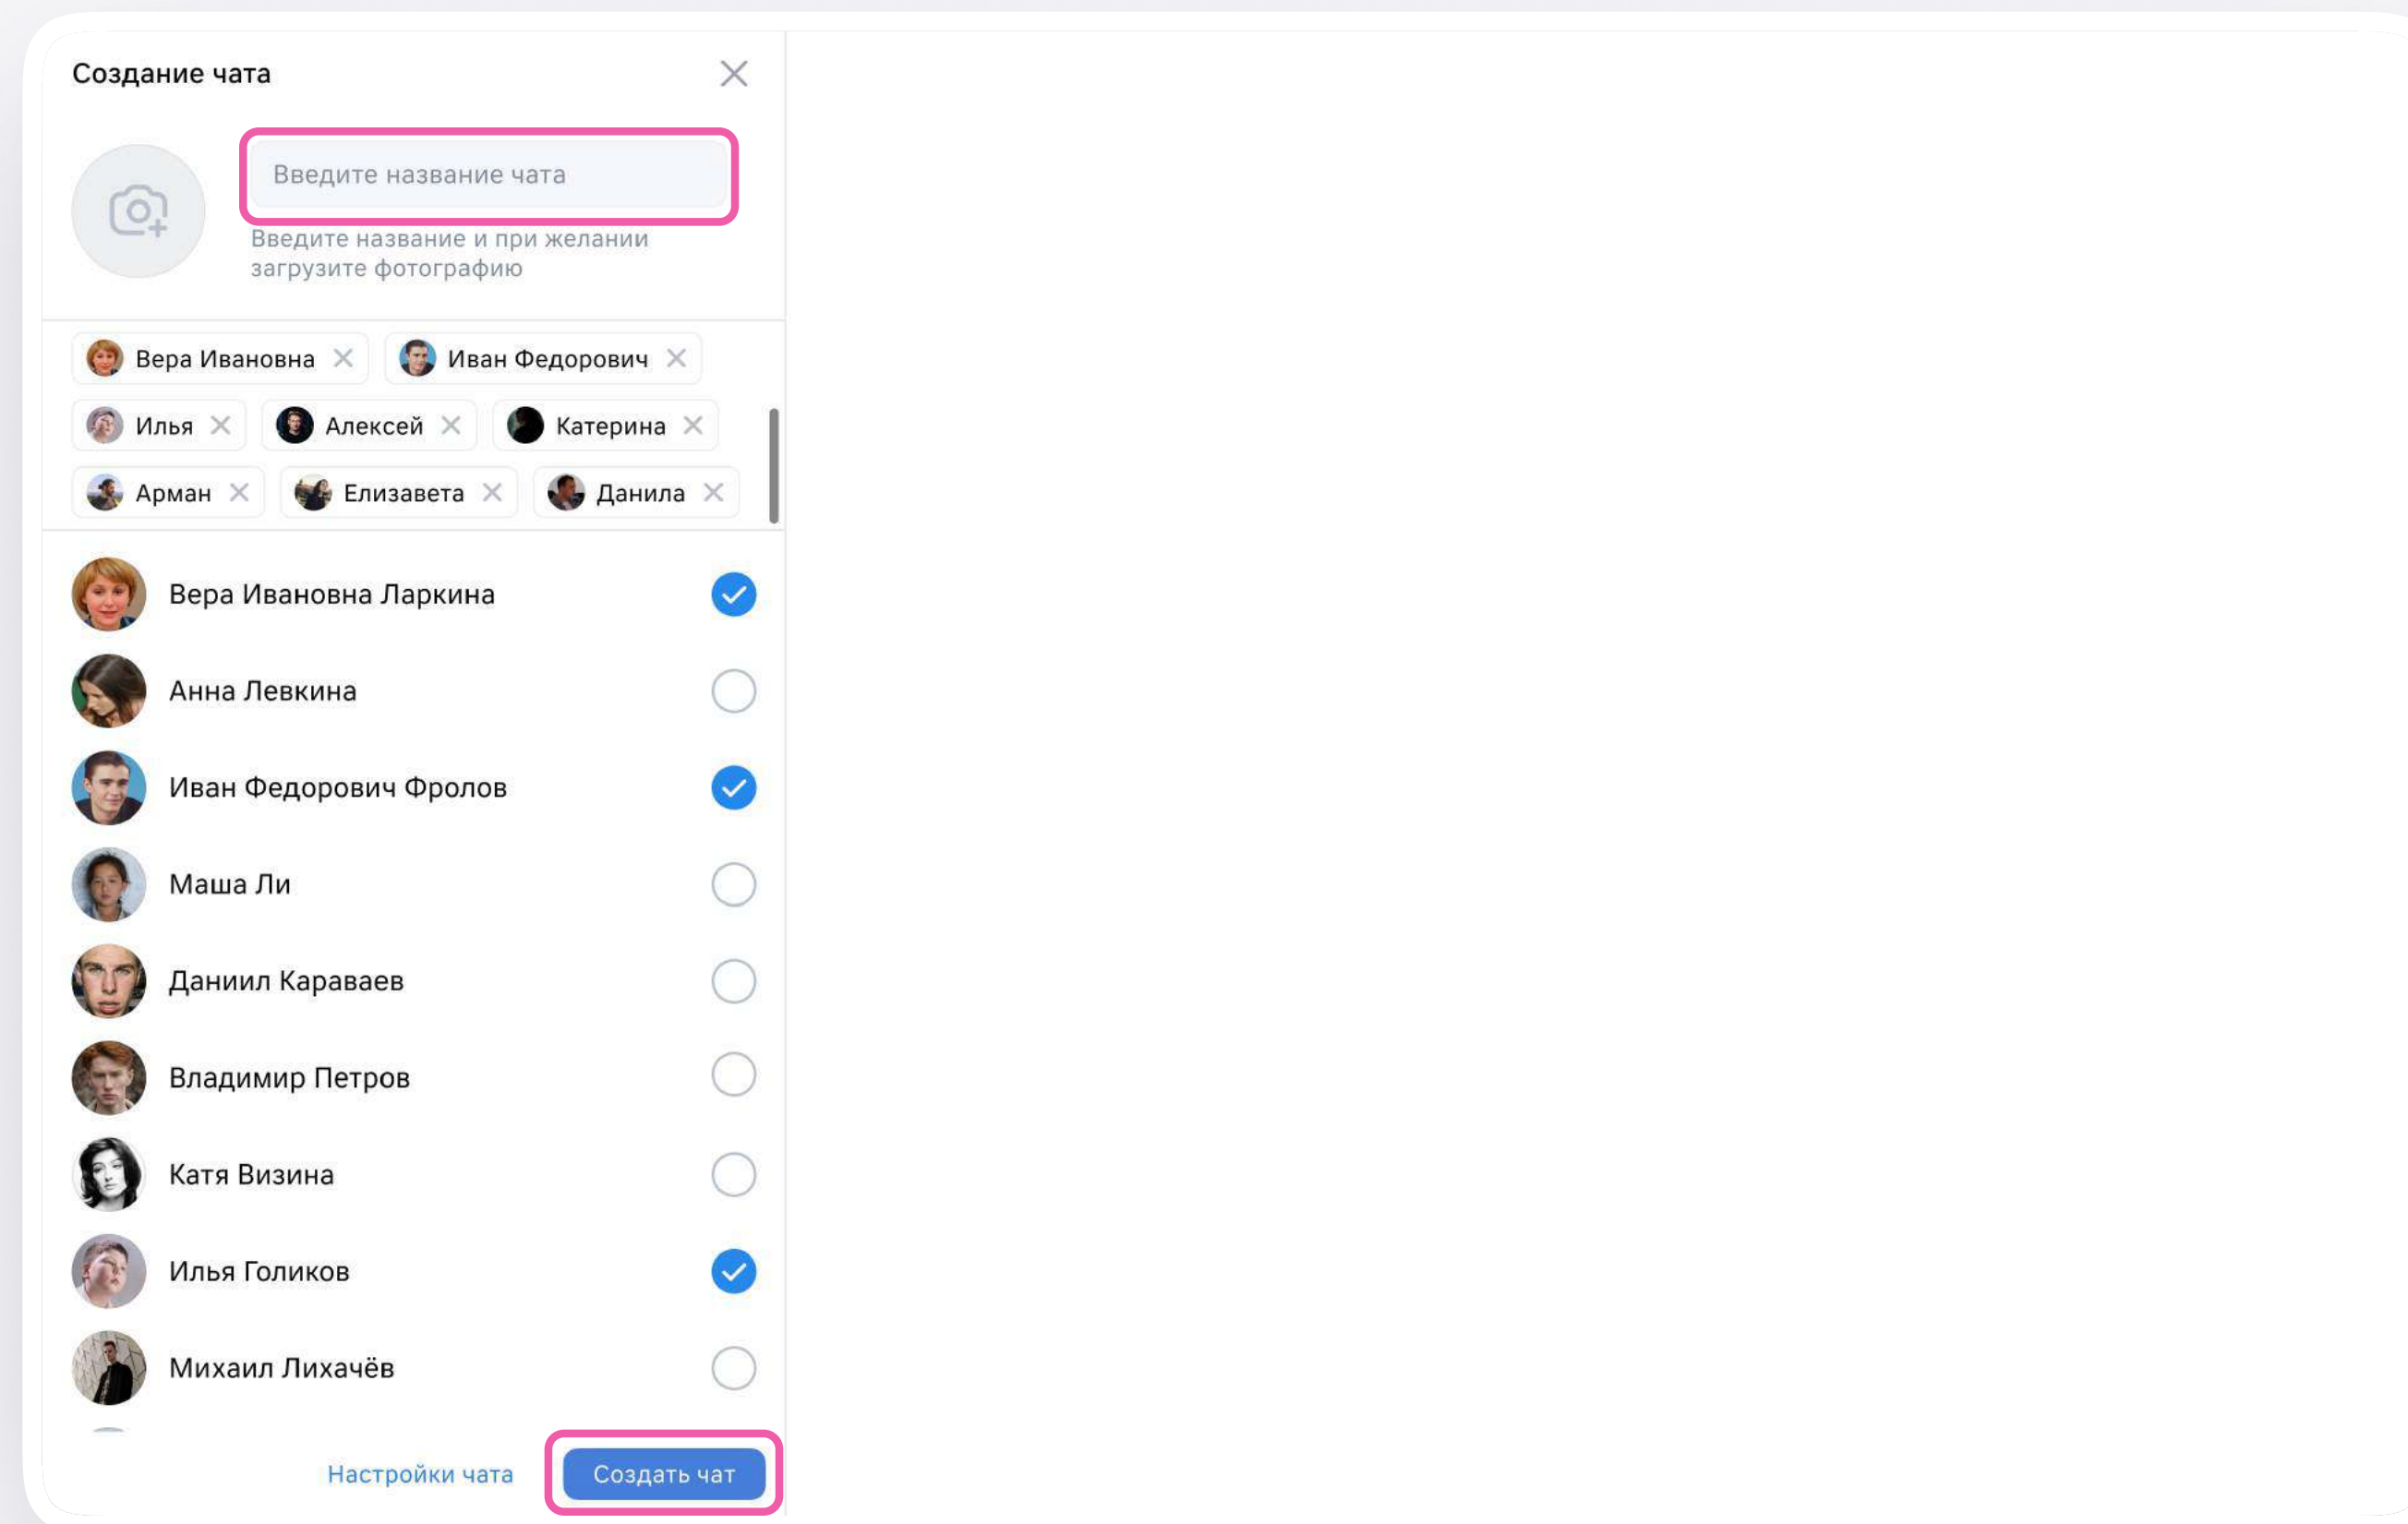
Создание чата

Введите название чата

Введите название и при желании загрузите фотографию

Вера Ивановна Иван Федорович Илья Алексей Катерина Арман Елизавета Данила

Вера Ивановна Ларкина

Анна Левкина

Иван Федорович Фролов

Маша Ли

Даниил Караваев

Владимир Петров

Катя Визина

Илья Голиков

Михаил Лихачёв

Настройки чата

Создать чат